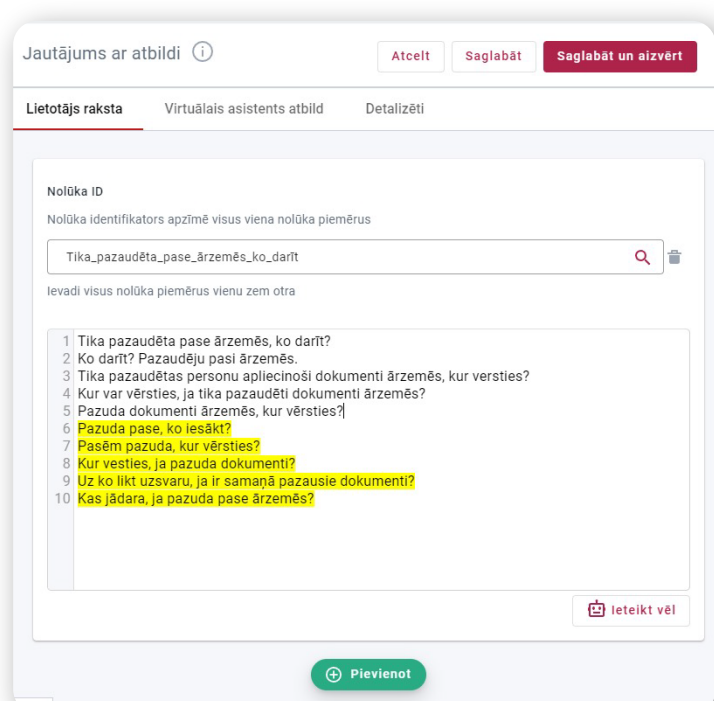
Jautājums ar atbildi ⓘ

Atcelt  Saglabāt  Saglabāt un aizvērt

Lietotājs raksta  Virtuālais asistents atbild  Detalizēti

Nolūka ID

Nolūka identifikators apzīmē visus viena nolūka piemērus

Tika_pazaudēta_pase_ārzemēs_ko_darīt

Ievadi visus nolūka piemērus vienu zem otra

1 Tika pazaudēta pase ārzemēs, ko darīt?
2 Ko darīt? Pazaudēju pasi ārzemēs.
3 Tika pazaudētas personu apliecinoši dokumenti ārzemēs, kur versties?
4 Kur var vērsties, ja tika pazaudēti dokumenti ārzemēs?
5 Pazuda dokumenti ārzemēs, kur vērsties?
6 Pazuda pase, ko iesākt?
7 Pasēm pazuda, kur vērsties?
8 Kur vesties, ja pazuda dokumenti?
9 Uz ko likt uzsvaru, ja ir samaņā pazausie dokumenti?
10 Kas jādara, ja pazuda pase ārzemēs?

Ieteikt vēl

Pievienot